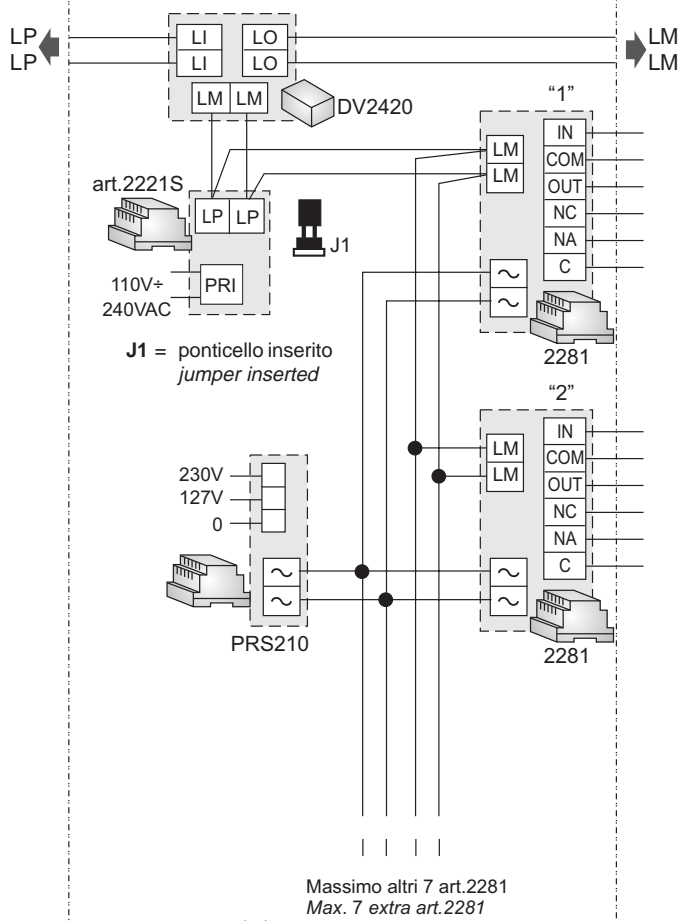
LP
LP
LI
LI
LO
LO
LM
LM
LM
LM
DV2420
"1"
art.2221S
LP
LP
J1
110V÷
240VAC
PRI
LM
LM
IN
COM
OUT
NC
NA
C
~
~
2281
**J1** = ponticello inserito
*jumper inserted*
"2"
230V
127V
0
LM
LM
IN
COM
OUT
NC
NA
C
~
~
~
~
PRS210
2281
Massimo altri 7 art.2281
*Max. 7 extra art.2281*